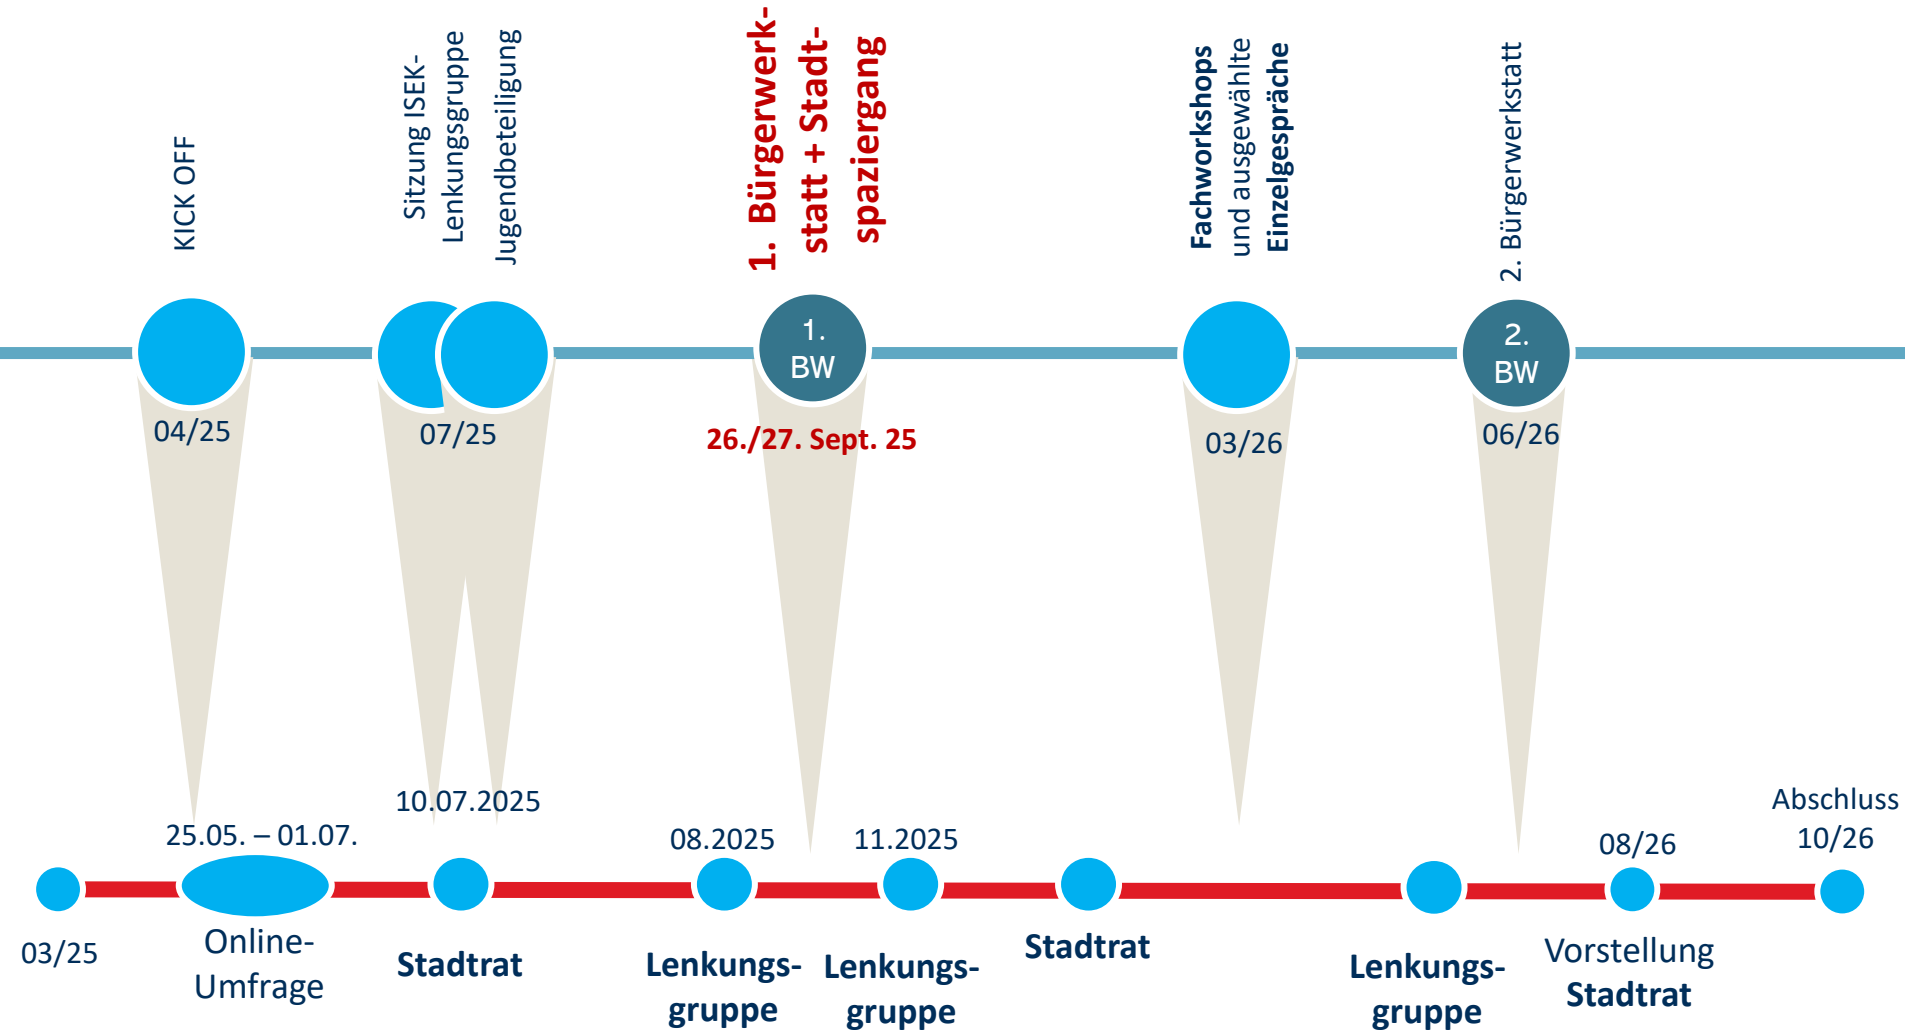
KICK OFF

Sitzung ISEK-Lenkungsgruppe

Jugendbeteiligung

1. Bürgerwerkstatt + Stadtspaziergang

Fachworkshops und ausgewählte Einzelgespräche

2. Bürgerwerkstatt

1. BW

2. BW

04/25

07/25

26./27. Sept. 25

03/26

06/26

25.05. – 01.07.

10.07.2025

08.2025

11.2025

08/26

Abschluss 10/26

03/25

Online-Umfrage

Stadtrat

Lenkungsgruppe

Lenkungsgruppe

Stadtrat

Lenkungsgruppe

Vorstellung Stadtrat